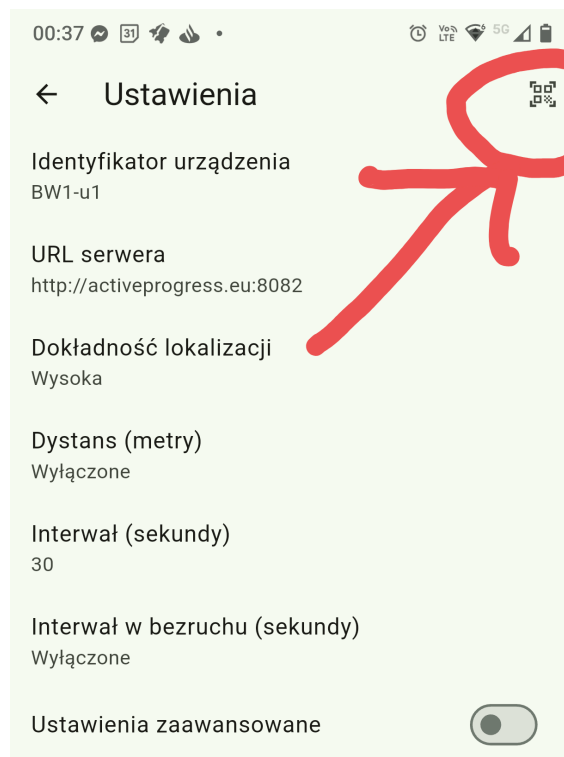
00:37 31 Vo LTE 5G

Ustawienia

Identyfikator urządzenia
BW1-u1

URL serwera
http://activeprogress.eu:8082

Dokładność lokalizacji
Wysoka

Dystans (metry)
Wyłączone

Interwał (sekundy)
30

Interwał w bezruchu (sekundy)
Wyłączone

Ustawienia zaawansowane